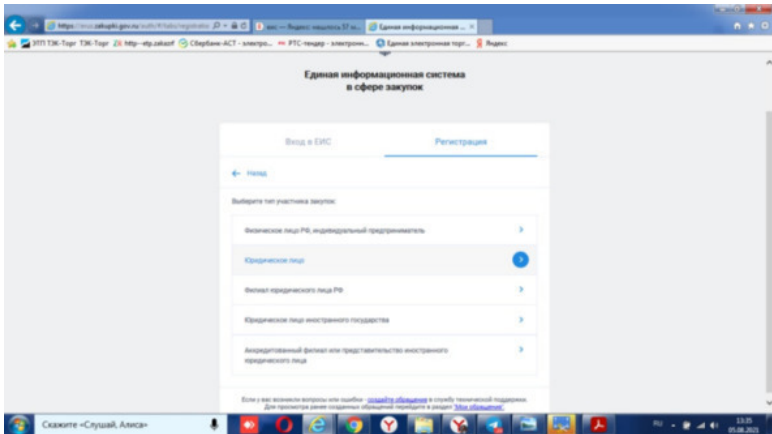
https://eis.zakupki.gov.ru/auth/#/lk/registration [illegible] Яндекс: нашлось 57 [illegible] Единая информационная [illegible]

ЭТП ТЭК-Торг ТЭК-Торг http--etp.zakazrf Сбербанк-АСТ - электро... РТС-тендер - электронн... Единая электронная торг... Яндекс

Единая информационная система в сфере закупок

Вход в ЕИС

Регистрация

← Назад

Выберите тип участника закупок:

Физическое лицо РФ, индивидуальный предприниматель

Юридическое лицо

Филиал юридического лица РФ

Юридическое лицо иностранного государства

Аккредитованный филиал или представительство иностранного юридического лица

Если у вас возникли вопросы или ошибки - создайте обращение в службу технической поддержки. Для просмотра ранее созданных обращений перейдите в раздел "Мои обращения".

Скажите «Слушай, Алиса»

13:35
05.08.2021